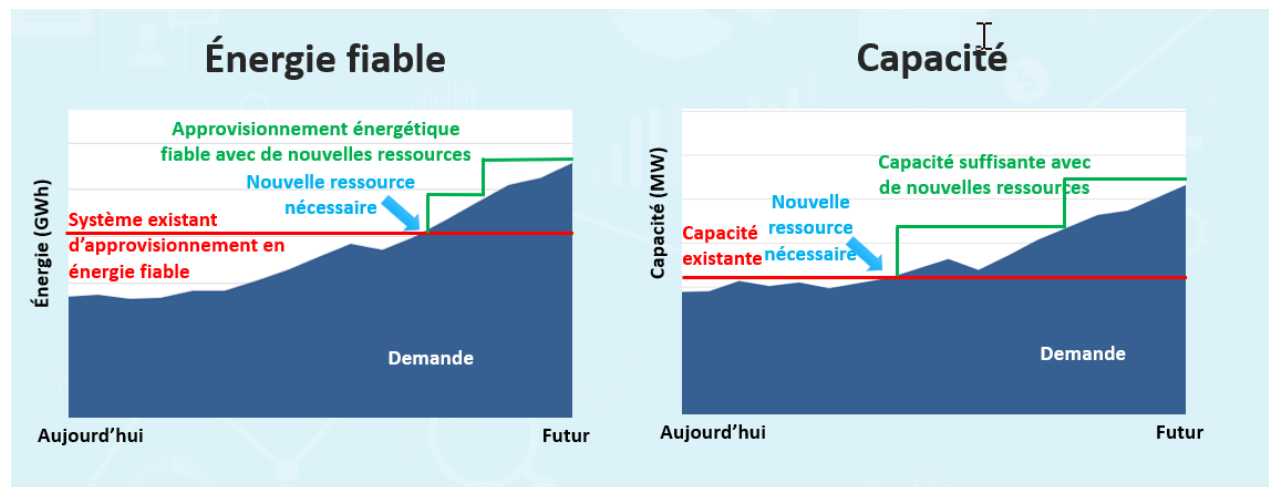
Énergie fiable

Approvisionnement énergétique fiable avec de nouvelles ressources

Nouvelle ressource nécessaire

Système existant d'approvisionnement en énergie fiable

Énergie (GWh)

Demande

Aujourd'hui

Futur

Capacité

Capacité suffisante avec de nouvelles ressources

Nouvelle ressource nécessaire

Capacité existante

Capacité (MW)

Demande

Aujourd'hui

Futur